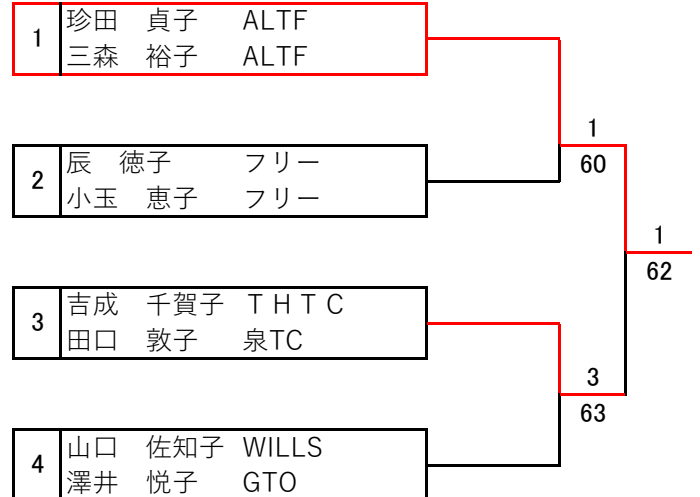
| | | |
|---|---|---|
| 1 | 珍田　貞子 | ALTF |
| | 三森　裕子 | ALTF |
| 2 | 辰　徳子 | フリー |
| | 小玉　恵子 | フリー |
| 3 | 吉成　千賀子 | ＴＨＴＣ |
| | 田口　敦子 | 泉TC |
| 4 | 山口　佐知子 | WILLS |
| | 澤井　悦子 | GTO |

1
60

3
63

1
62